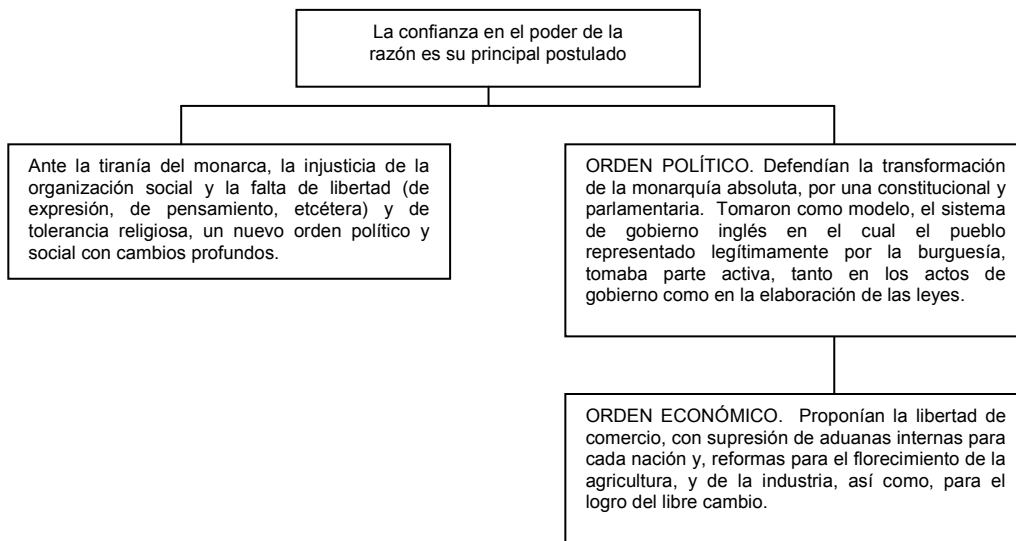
La confianza en el poder de la razón es su principal postulado

Ante la tiranía del monarca, la injusticia de la organización social y la falta de libertad (de expresión, de pensamiento, etcétera) y de tolerancia religiosa, un nuevo orden político y social con cambios profundos.

ORDEN POLÍTICO. Defendían la transformación de la monarquía absoluta, por una constitucional y parlamentaria. Tomaron como modelo, el sistema de gobierno inglés en el cual el pueblo representado legítimamente por la burguesía, tomaba parte activa, tanto en los actos de gobierno como en la elaboración de las leyes.

ORDEN ECONÓMICO. Proponían la libertad de comercio, con supresión de aduanas internas para cada nación y, reformas para el florecimiento de la agricultura, y de la industria, así como, para el logro del libre cambio.